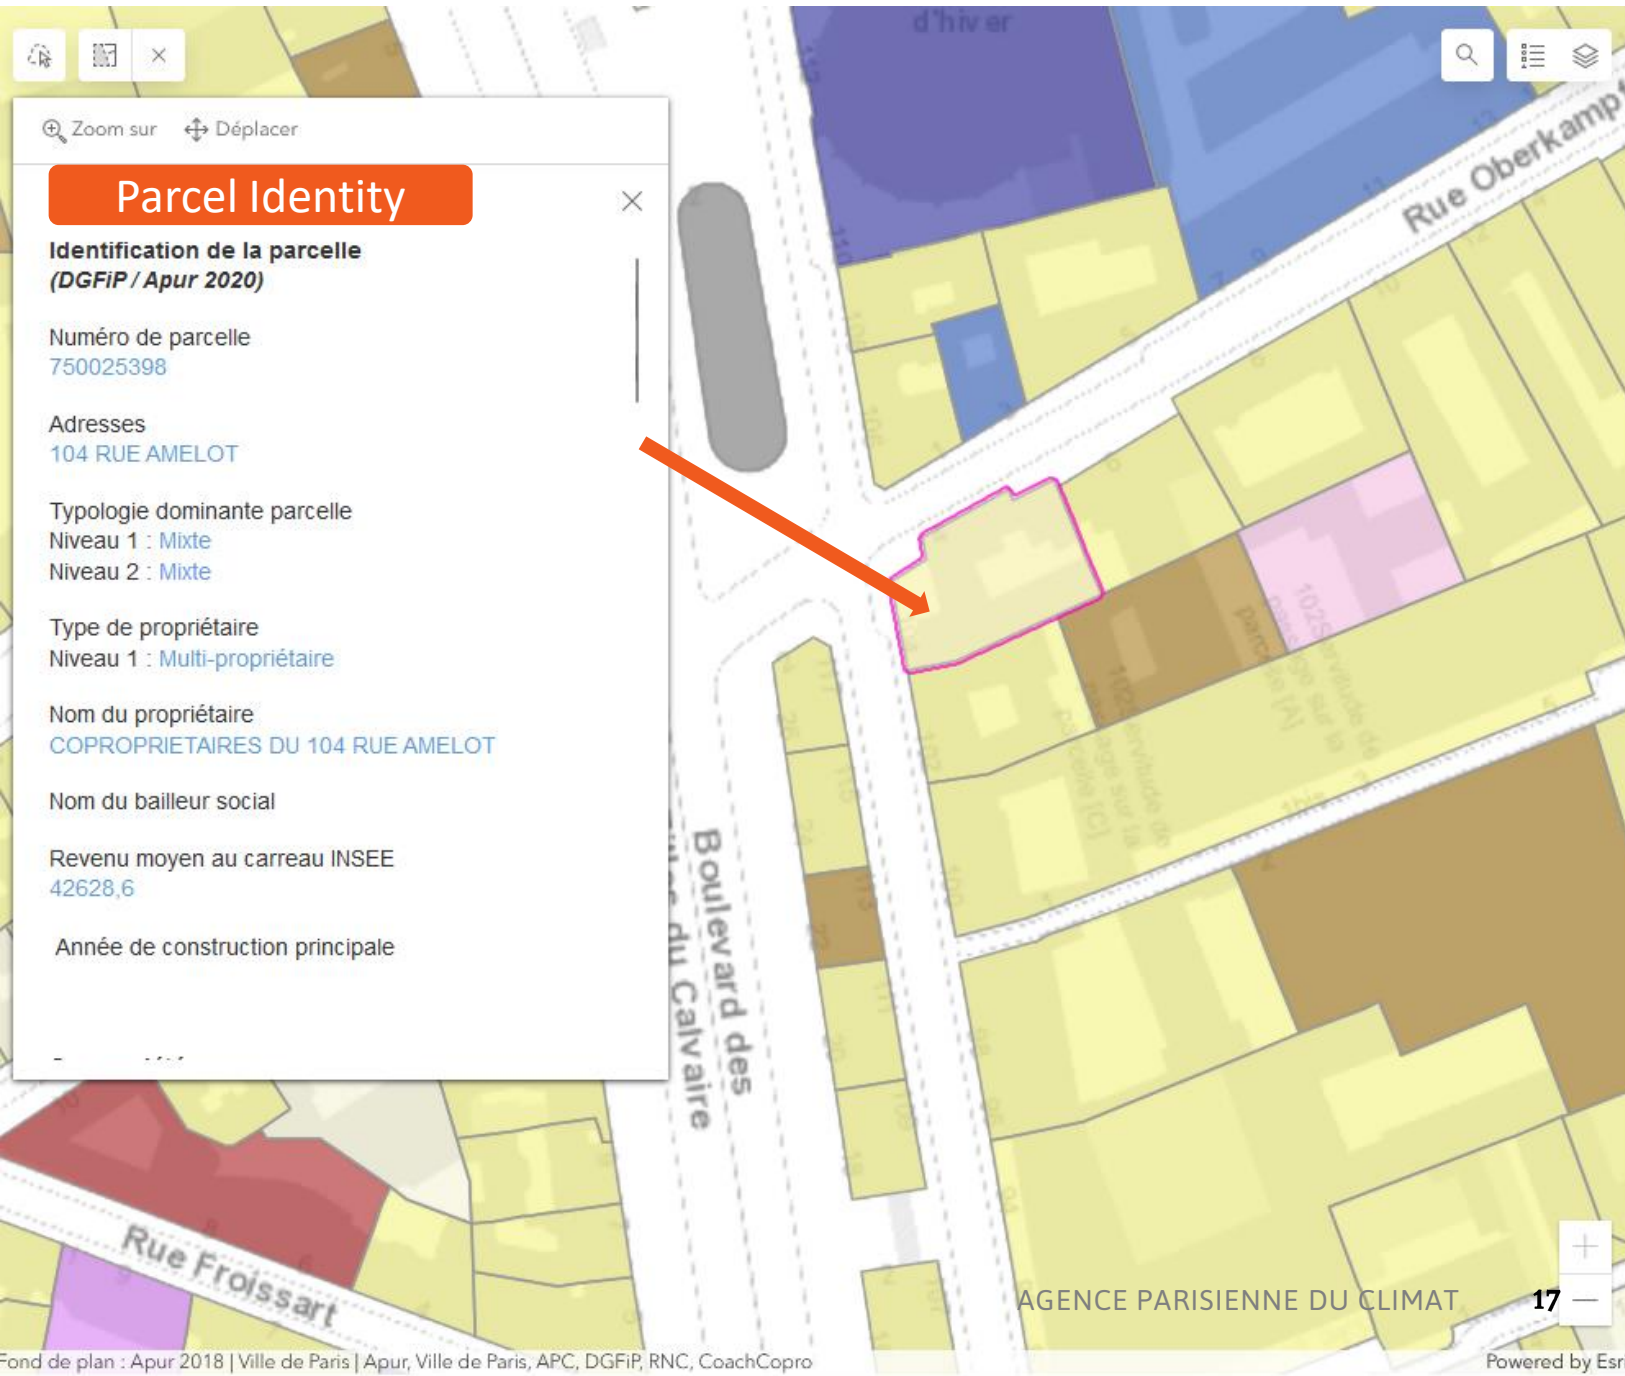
Zoom sur Déplacer

Parcel Identity

Identification de la parcelle
(DGFiP / Apur 2020)

Numéro de parcelle
750025398

Adresses
104 RUE AMELOT

Typologie dominante parcelle
Niveau 1 : Mixte
Niveau 2 : Mixte

Type de propriétaire
Niveau 1 : Multi-propriétaire

Nom du propriétaire
COPROPRIETAIRES DU 104 RUE AMELOT

Nom du bailleur social

Revenu moyen au carreau INSEE
42628,6

Année de construction principale

d'hiver

Rue Oberkampf

Boulevard des Filles du Calvaire

Rue Froissart

AGENCE PARISIENNE DU CLIMAT

17

Fond de plan : Apur 2018 | Ville de Paris | Apur, Ville de Paris, APC, DGFiP, RNC, CoachCopro

Powered by Esri